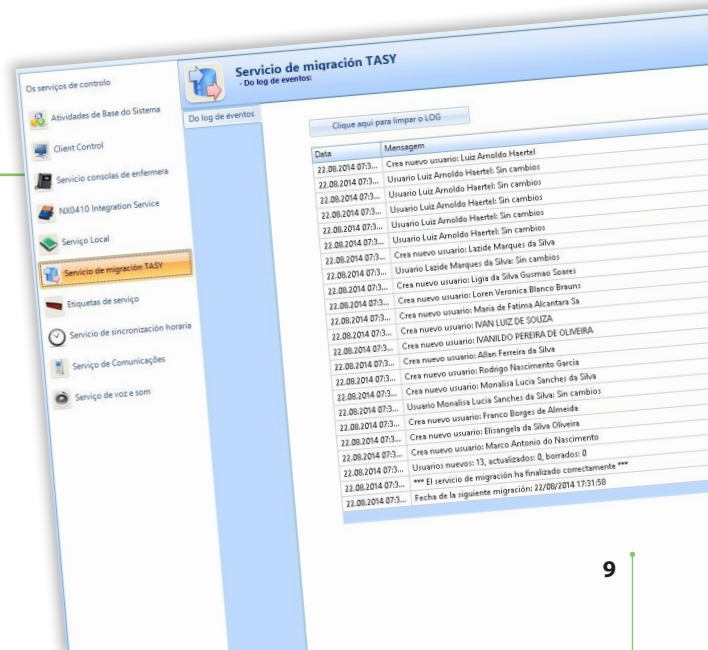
Os serviços de controlo

Atividades de Base do Sistema

Client Control

Servicio consolas de enfermera

NX0410 Integration Service

Serviço Local

Servicio de migración TASY

Etiquetas de serviço

Servicio de sincronización horaria

Serviço de Comunicações

Serviço de voz e som

Servicio de migración TASY
- Do log de eventos:

Do log de eventos

Clique aqui para limpar o LOG

| Data | Mensagem |
|---|---|
| 22.08.2014 07:3... | Crea nuevo usuario: Luiz Arnoldo Haertel |
| 22.08.2014 07:3... | Usuario Luiz Arnoldo Haertel: Sin cambios |
| 22.08.2014 07:3... | Usuario Luiz Arnoldo Haertel: Sin cambios |
| 22.08.2014 07:3... | Usuario Luiz Arnoldo Haertel: Sin cambios |
| 22.08.2014 07:3... | Usuario Luiz Arnoldo Haertel: Sin cambios |
| 22.08.2014 07:3... | Usuario Luiz Arnoldo Haertel: Sin cambios |
| 22.08.2014 07:3... | Crea nuevo usuario: Lazide Marques da Silva |
| 22.08.2014 07:3... | Usuario Lazide Marques da Silva: Sin cambios |
| 22.08.2014 07:3... | Crea nuevo usuario: Ligia da Silva Gusmao Soares |
| 22.08.2014 07:3... | Crea nuevo usuario: Loren Veronica Blanco Brauns |
| 22.08.2014 07:3... | Crea nuevo usuario: Maria de Fatima Alcantara Sa |
| 22.08.2014 07:3... | Crea nuevo usuario: IVAN LUIZ DE SOUZA |
| 22.08.2014 07:3... | Crea nuevo usuario: IVANILDO PEREIRA DE OLIVEIRA |
| 22.08.2014 07:3... | Crea nuevo usuario: Allan Ferreira da Silva |
| 22.08.2014 07:3... | Crea nuevo usuario: Rodrigo Nascimento Garcia |
| 22.08.2014 07:3... | Crea nuevo usuario: Monalisa Lucia Sanches da Silva |
| 22.08.2014 07:3... | Usuario Monalisa Lucia Sanches da Silva: Sin cambios |
| 22.08.2014 07:3... | Crea nuevo usuario: Franco Borges de Almeida |
| 22.08.2014 07:3... | Crea nuevo usuario: Elisangela da Silva Oliveira |
| 22.08.2014 07:3... | Crea nuevo usuario: Marco Antonio do Nascimento |
| 22.08.2014 07:3... | Usuarios nuevos: 13, actualizados: 0, borrados: 0 |
| 22.08.2014 07:3... | *** El servicio de migración ha finalizado correctamente *** |
| 22.08.2014 07:3... | Fecha de la siguiente migración: 22/08/2014 17:31:58 |

9